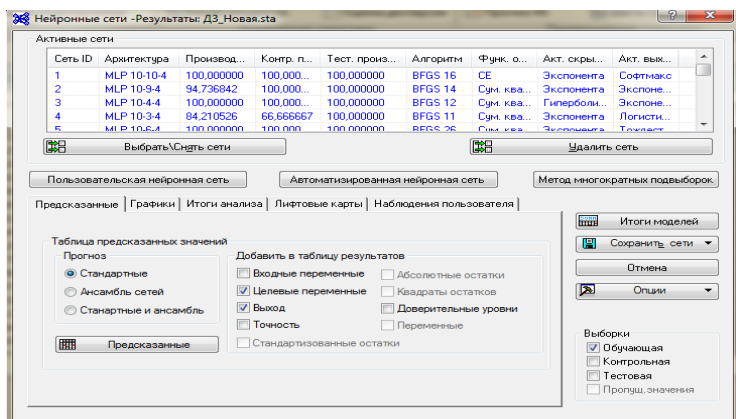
Нейронные сети -Результаты: ДЗ_Новая.sta

Активные сети

| Сеть ID | Архитектура | Производ... | Контр. п... | Тест. произ... | Алгоритм | Функ. о... | Акт. скры... | Акт. вых... |
|---|---|---|---|---|---|---|---|---|
| 1 | MLP 10-10-4 | 100,000000 | 100,000... | 100,000000 | BFGS 16 | CE | Экспонента | Софтмакс |
| 2 | MLP 10-9-4 | 94,736842 | 100,000... | 100,000000 | BFGS 14 | Сум. ква... | Экспонента | Экспоне... |
| 3 | MLP 10-4-4 | 100,000000 | 100,000... | 100,000000 | BFGS 12 | Сум. ква... | Гиперболи... | Экспоне... |
| 4 | MLP 10-3-4 | 84,210526 | 66,666667 | 100,000000 | BFGS 11 | Сум. ква... | Экспонента | Логисти... |
| 5 | MLP 10-6-4 | 100,000000 | 100,000... | 100,000000 | BFGS 26 | Сум. ква... | Экспонента | Тождест... |

Выбрать\Снять сети
Удалить сеть

Пользовательская нейронная сеть
Автоматизированная нейронная сеть
Метод многократных подвыборок

Предсказанные | Графики | Итоги анализа | Лифтовые карты | Наблюдения пользователя

Итоги моделей
Сохранить сети
Отмена
Опции

Таблица предсказанных значений
Прогноз
Стандартные
Ансамбль сетей
Станартные и ансамбль

Добавить в таблицу результатов
Входные переменные
Целевые переменные
Выход
Точность
Стандартизованные остатки
Абсолютные остатки
Квадраты остатков
Доверительные уровни
Переменные

Предсказанные

Выборки
Обучающая
Контрольная
Тестовая
Пропущ.значения